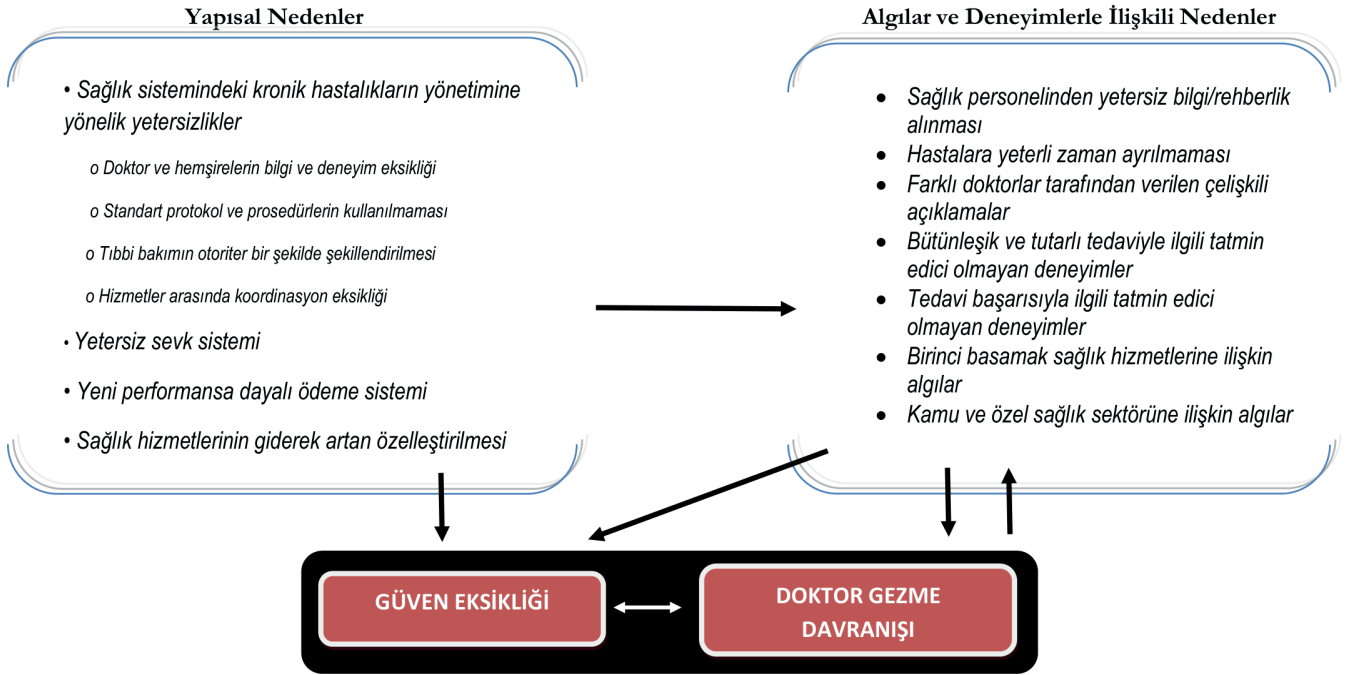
Yapısal Nedenler

• Sağlık sistemindeki kronik hastalıkların yönetimine yönelik yetersizlikler

o Doktor ve hemşirelerin bilgi ve deneyim eksikliği

o Standart protokol ve prosedürlerin kullanılmaması

o Tıbbi bakımın otoriter bir şekilde şekillendirilmesi

o Hizmetler arasında koordinasyon eksikliği

• Yetersiz sevk sistemi

• Yeni performansa dayalı ödeme sistemi

• Sağlık hizmetlerinin giderek artan özelleştirilmesi

Algılar ve Deneyimlerle İlişkili Nedenler

• Sağlık personelinden yetersiz bilgi/rehberlik alınması
• Hastalara yeterli zaman ayrılmaması
• Farklı doktorlar tarafından verilen çelişkili açıklamalar
• Bütünleşik ve tutarlı tedaviyle ilgili tatmin edici olmayan deneyimler
• Tedavi başarısıyla ilgili tatmin edici olmayan deneyimler
• Birinci basamak sağlık hizmetlerine ilişkin algılar
• Kamu ve özel sağlık sektörüne ilişkin algılar

GÜVEN EKSİKLİĞİ

DOKTOR GEZME DAVRANIŞI